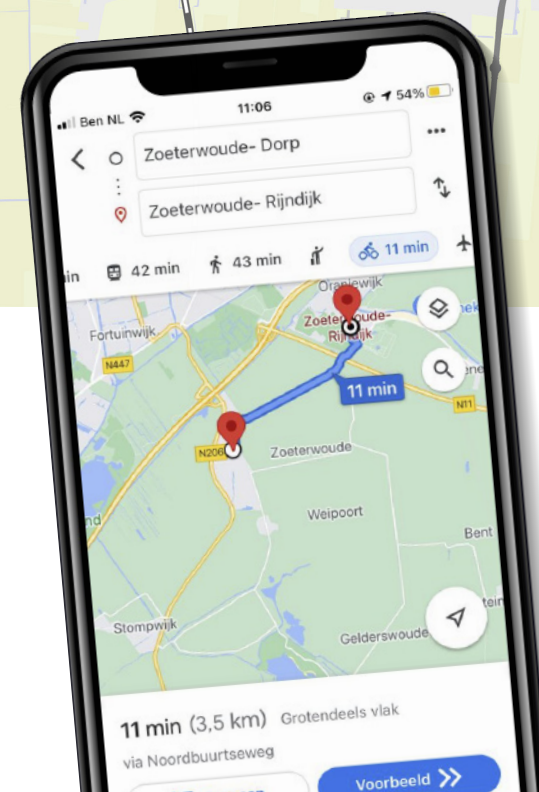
Ben NL
11:06
54%
Zoeterwoude- Dorp
Zoeterwoude- Rijndijk
in
42 min
43 min
11 min
Oranjewijk
Zoeterwoude-Rijndijk
Fortuinwijk
N447
11 min
N11
N206
Zoeterwoude
Weipoort
Bent
Stompwijk
Gelderswoude
11 min (3,5 km) Grotendeels vlak
via Noordbuurtseweg
Voorbeeld